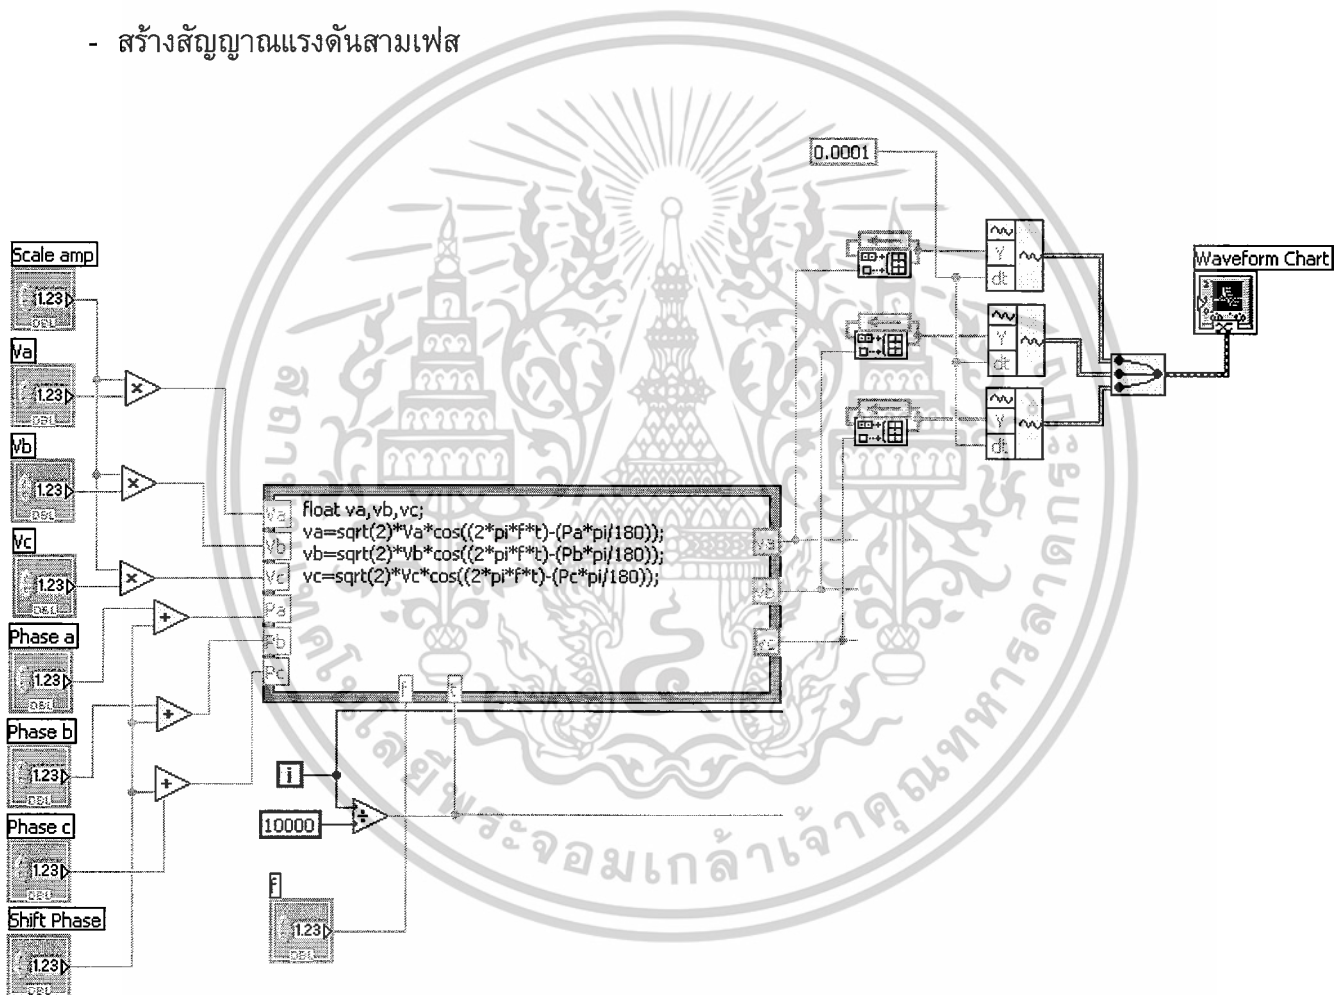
- สร้างสัญญาณแรงดันสามเฟส

0.0001

Scale amp
1.23
DBL

Va
1.23
DBL

Vb
1.23
DBL

Vc
1.23
DBL

Phase a
1.23
DBL

Phase b
1.23
DBL

Phase c
1.23
DBL

Shift Phase
1.23
DBL

Va
Vb
Vc
Pa
Pb
Pc

float va,vb,vc;
va=sqrt(2)*Va*cos((2*pi*f*t)-(Pa*pi/180));
vb=sqrt(2)*Vb*cos((2*pi*f*t)-(Pb*pi/180));
vc=sqrt(2)*Vc*cos((2*pi*f*t)-(Pc*pi/180));

va
vb
vc

f
t

i
10000

f
1.23
DBL

Y
dt
Y
dt
Y
dt

Waveform Chart

มหาวิทยาลัยเทคโนโลยีพระจอมเกล้าเจ้าคุณทหารลาดกระบัง